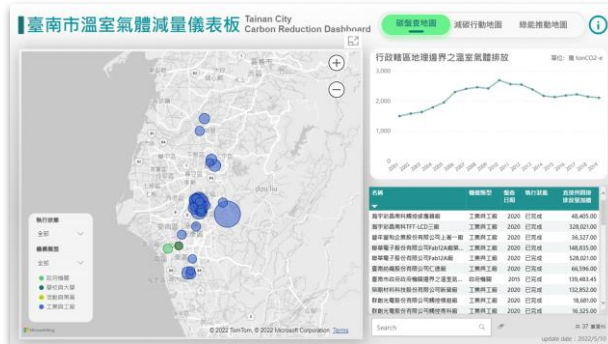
臺南市溫室氣體減量儀表板 Tainan City Carbon Reduction Dashboard

碳盤查地圖
減碳行動地圖
綠能推動地圖

執行狀態
全部
機構類型
全部
● 政府機關
● 學校與大學
● 民營與單位
● 工業與工廠

© 2022 TomTom, © 2022 Microsoft Corporation Terms

行政轄區地理邊界之溫室氣體排放
單位: 萬 tonCO2-e
3,000
2,000
1,000

| 名稱 | 機構類型 | 盤查日期 | 執行狀態 | 直接/間接排放量(噸) |
|---|---|---|---|---|
| 群創光電南科樹谷廠 | 工業與工廠 | 2020 | 已完成 | 48,405.00 |
| 群創光電南科TFT-LCD三廠 | 工業與工廠 | 2020 | 已完成 | 328,021.00 |
| 臺灣鋼聯股份有限公司上雨一廠 | 工業與工廠 | 2020 | 已完成 | 36,327.00 |
| 聯華電子股份有限公司Fab12A廠 | 工業與工廠 | 2020 | 已完成 | 148,835.00 |
| 聯華電子股份有限公司Fab12A廠 | 工業與工廠 | 2020 | 已完成 | 528,021.00 |
| 臺南紡織股份有限公司仁德廠 | 工業與工廠 | 2020 | 已完成 | 66,596.00 |
| 臺南市政府 | 政府機關 | 2015 | 已完成 | 139,483.45 |
| 奇美材料科技股份有限公司 | 工業與工廠 | 2020 | 已完成 | 132,852.00 |
| 群創光電股份有限公司 | 工業與工廠 | 2020 | 已完成 | 18,681.00 |
| 群創光電股份有限公司 | 工業與工廠 | 2020 | 已完成 | 16,325.00 |

Search
共 37 筆資料
update date：2022/5/1